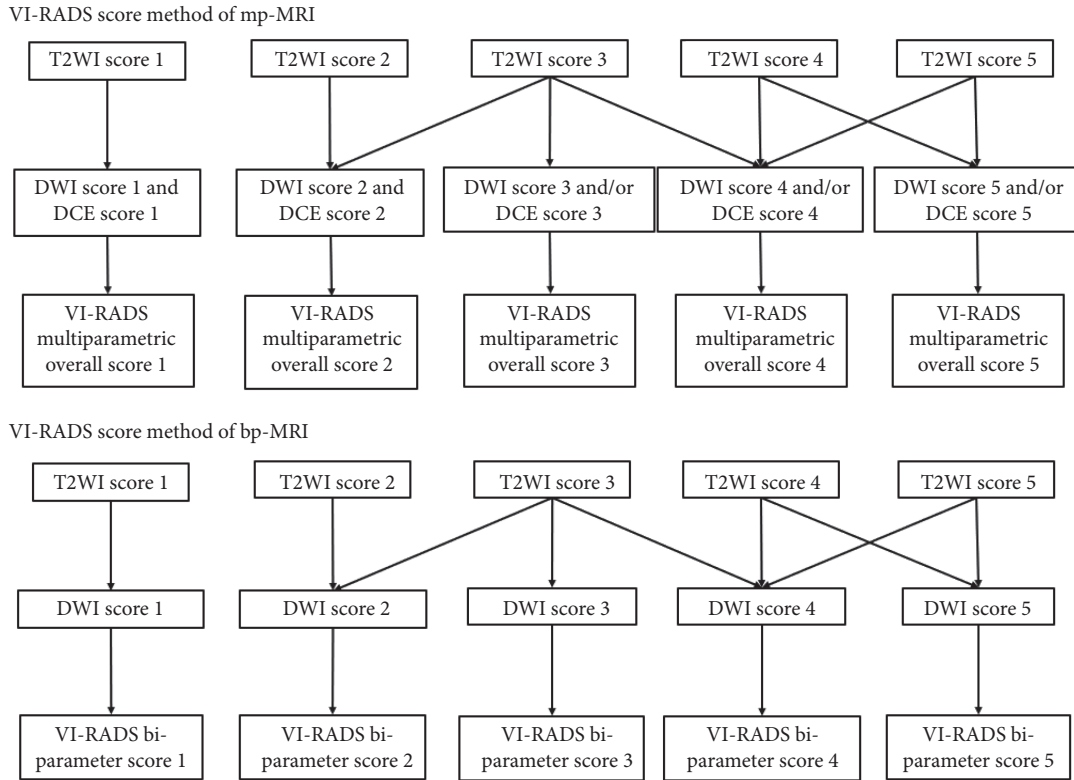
VI-RADS score method of mp-MRI

T2WI score 1

T2WI score 2

T2WI score 3

T2WI score 4

T2WI score 5

DWI score 1 and DCE score 1

DWI score 2 and DCE score 2

DWI score 3 and/or DCE score 3

DWI score 4 and/or DCE score 4

DWI score 5 and/or DCE score 5

VI-RADS multiparametric overall score 1

VI-RADS multiparametric overall score 2

VI-RADS multiparametric overall score 3

VI-RADS multiparametric overall score 4

VI-RADS multiparametric overall score 5

VI-RADS score method of bp-MRI

T2WI score 1

T2WI score 2

T2WI score 3

T2WI score 4

T2WI score 5

DWI score 1

DWI score 2

DWI score 3

DWI score 4

DWI score 5

VI-RADS bi-parameter score 1

VI-RADS bi-parameter score 2

VI-RADS bi-parameter score 3

VI-RADS bi-parameter score 4

VI-RADS bi-parameter score 5